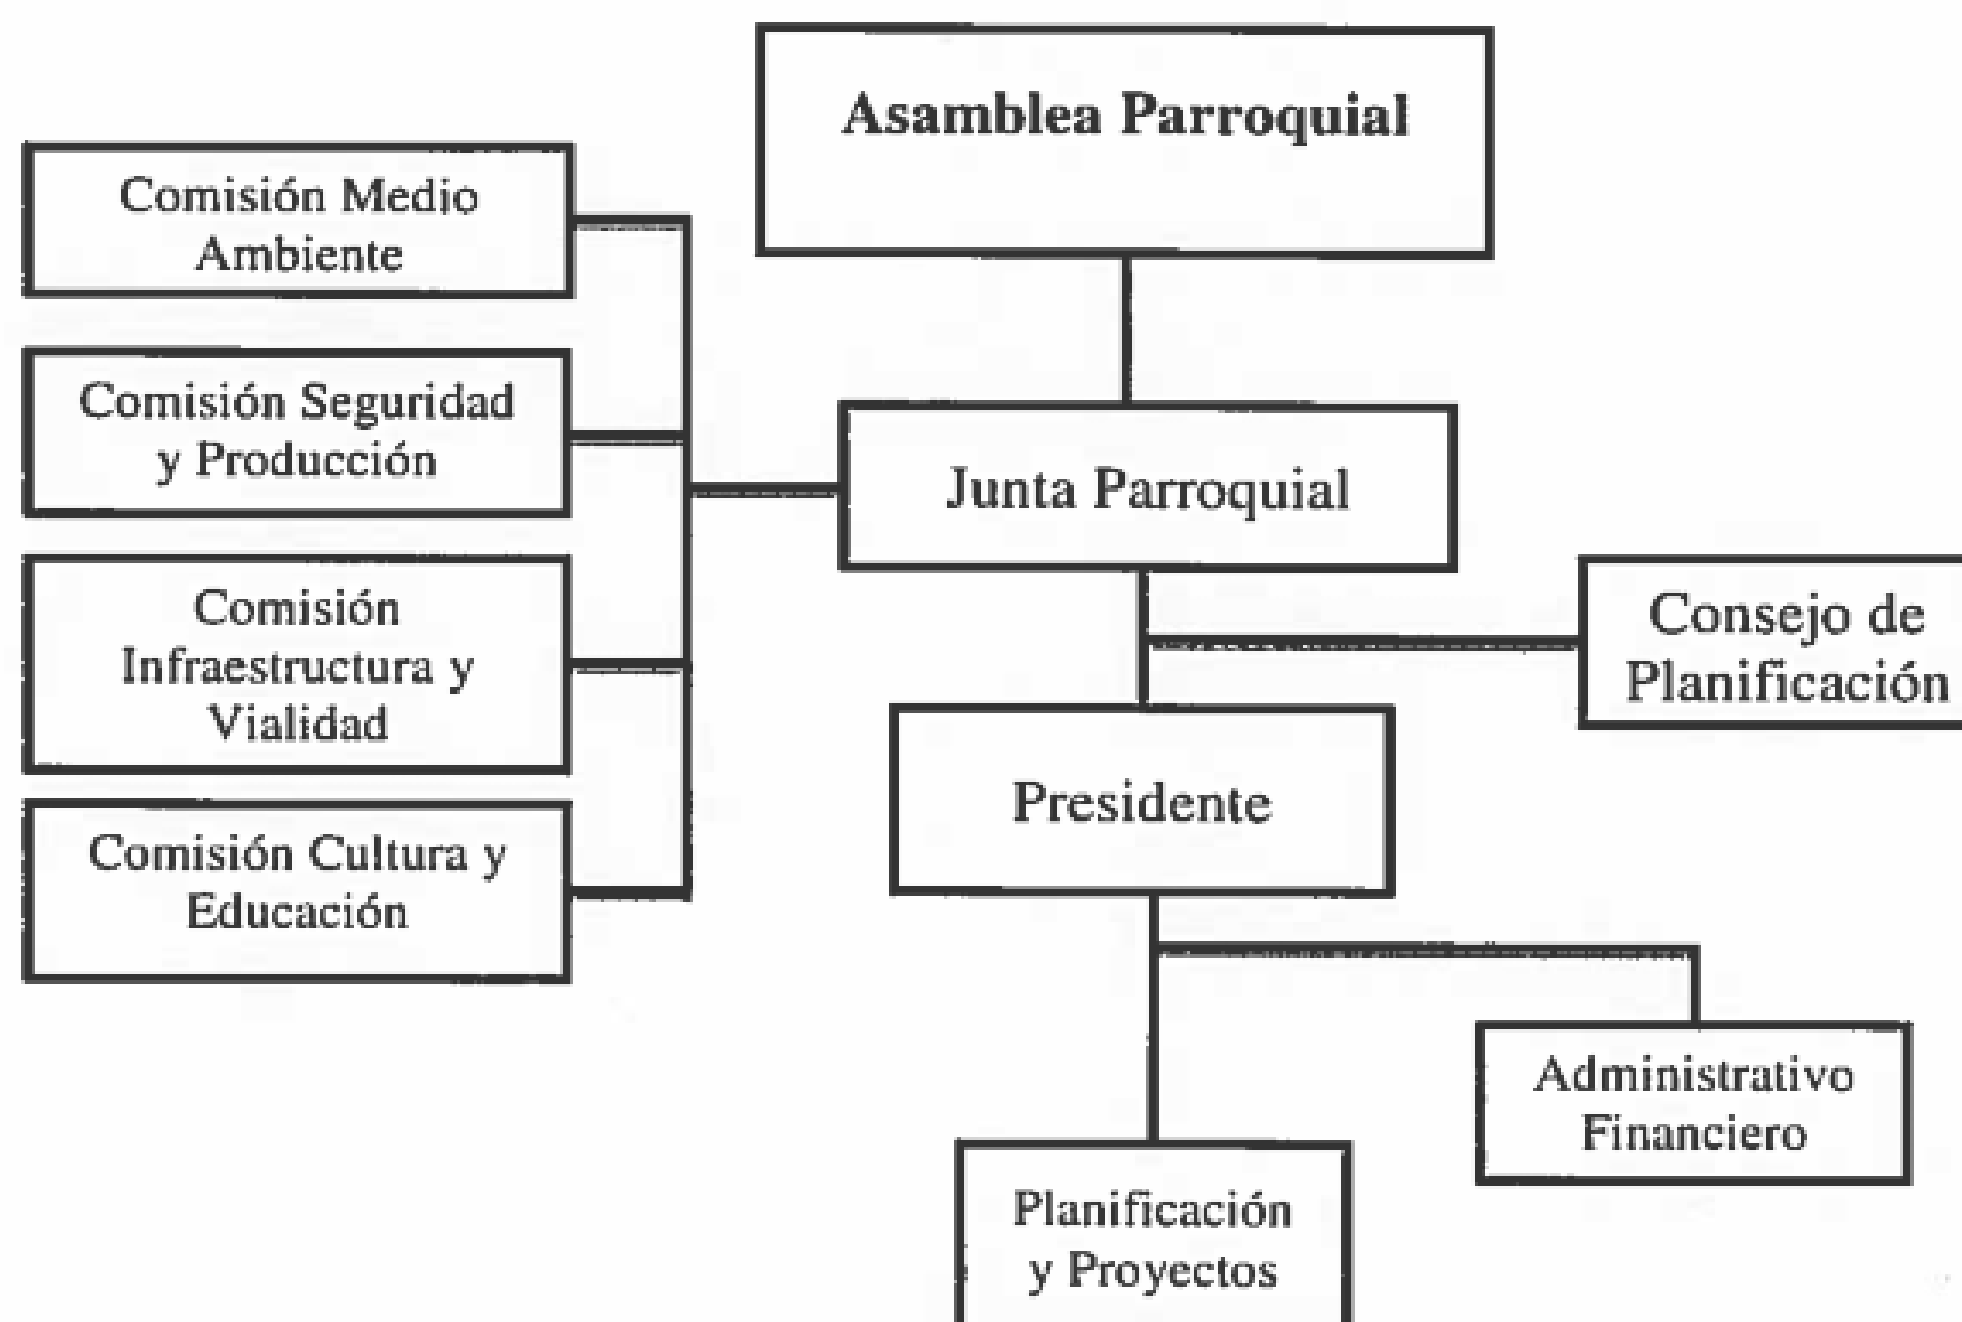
Asamblea Parroquial

Comisión Medio Ambiente

Comisión Seguridad y Producción

Comisión Infraestructura y Vialidad

Comisión Cultura y Educación

Junta Parroquial

Consejo de Planificación

Presidente

Administrativo Financiero

Planificación y Proyectos